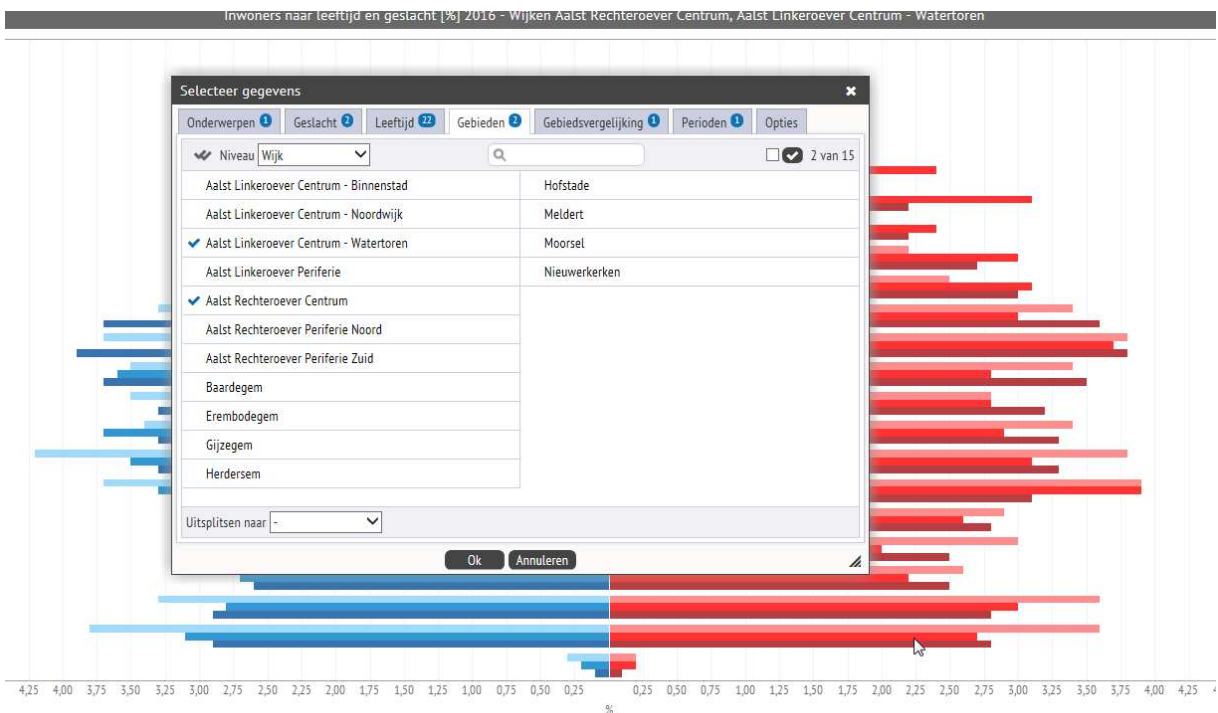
Inwoners naar leeftijd en geslacht [%] 2016 - Wijken Aalst Rechteroever Centrum, Aalst Linkeroever Centrum - Watertoren

Selecteer gegevens

Onderwerpen 1 | Geslacht 2 | Leeftijd 22 | Gebieden 2 | Gebiedsvergelijking 1 | Perioden 1 | Opties

Niveau Wijk

2 van 15

Aalst Linkeroever Centrum - Binnenstad
Aalst Linkeroever Centrum - Noordwijk
✔ Aalst Linkeroever Centrum - Watertoren
Aalst Linkeroever Periferie
✔ Aalst Rechteroever Centrum
Aalst Rechteroever Periferie Noord
Aalst Rechteroever Periferie Zuid
Baardegem
Erembodegem
Gijzegem
Herdersem

Hofstade
Meldert
Moorsel
Nieuwerkerken

Uitsplitsen naar -

Ok Annuleren

4,25 4,00 3,75 3,50 3,25 3,00 2,75 2,50 2,25 2,00 1,75 1,50 1,25 1,00 0,75 0,50 0,25 0,25 0,50 0,75 1,00 1,25 1,50 1,75 2,00 2,25 2,50 2,75 3,00 3,25 3,50 3,75 4,00 4,25

%